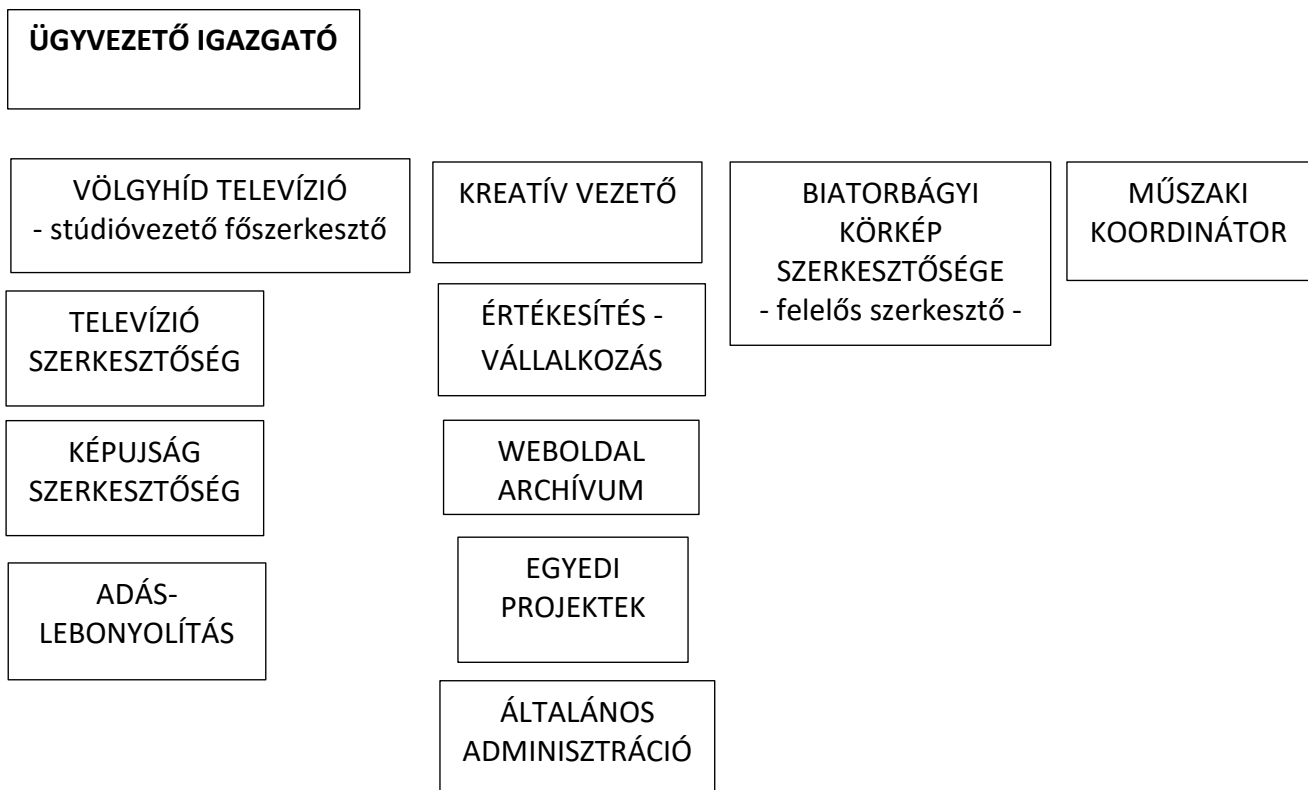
ÜGYVEZETŐ IGAZGATÓ

VÖLGYHÍD TELEVÍZIÓ - stúdióvezető főszerkesztő

TELEVÍZIÓ SZERKESZTŐSÉG

KÉPUJSÁG SZERKESZTŐSÉG

ADÁS-LEBONYOLÍTÁS

KREATÍV VEZETŐ

ÉRTÉKESÍTÉS - VÁLLALKOZÁS

WEBOLDAL ARCHÍVUM

EGYEDI PROJEKTEK

ÁLTALÁNOS ADMINISZTRÁCIÓ

BIATORBÁGYI KÖRKÉP SZERKESZTŐSÉGE - felelős szerkesztő -

MŰSZAKI KOORDINÁTOR